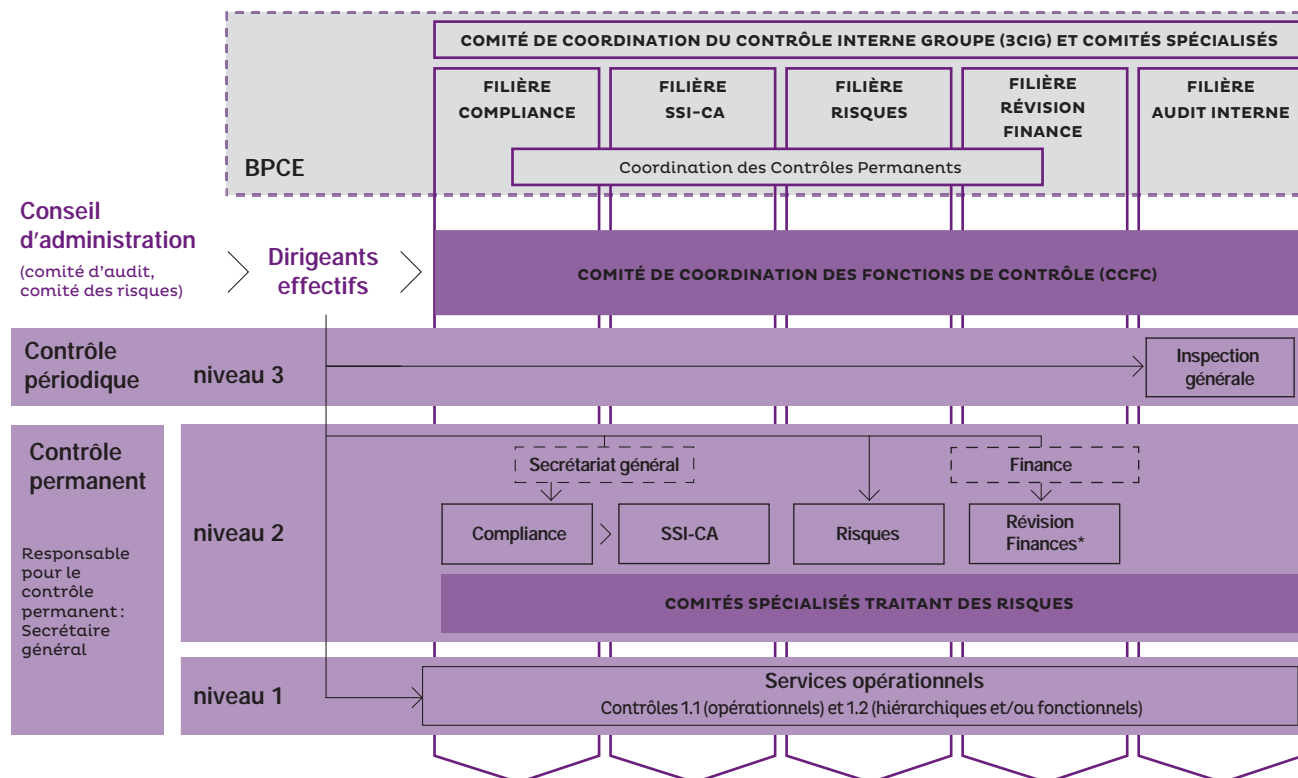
COMITÉ DE COORDINATION DU CONTRÔLE INTERNE GROUPE (3CIG) ET COMITÉS SPÉCIALISÉS

FILIÈRE COMPLIANCE

FILIÈRE SSI-CA

FILIÈRE RISQUES

FILIÈRE RÉVISION FINANCE

FILIÈRE AUDIT INTERNE

Coordination des Contrôles Permanents

BPCE

Conseil d'administration
(comité d'audit, comité des risques)

Dirigeants effectifs

COMITÉ DE COORDINATION DES FONCTIONS DE CONTRÔLE (CCFC)

Contrôle périodique

niveau 3

Inspection générale

Contrôle permanent

Responsable pour le contrôle permanent : Secrétaire général

niveau 2

Secrétariat général

Finance

Compliance

SSI-CA

Risques

Révision Finances*

COMITÉS SPÉCIALISÉS TRAITANT DES RISQUES

niveau 1

Services opérationnels
Contrôles 1.1 (opérationnels) et 1.2 (hiérarchiques et/ou fonctionnels)